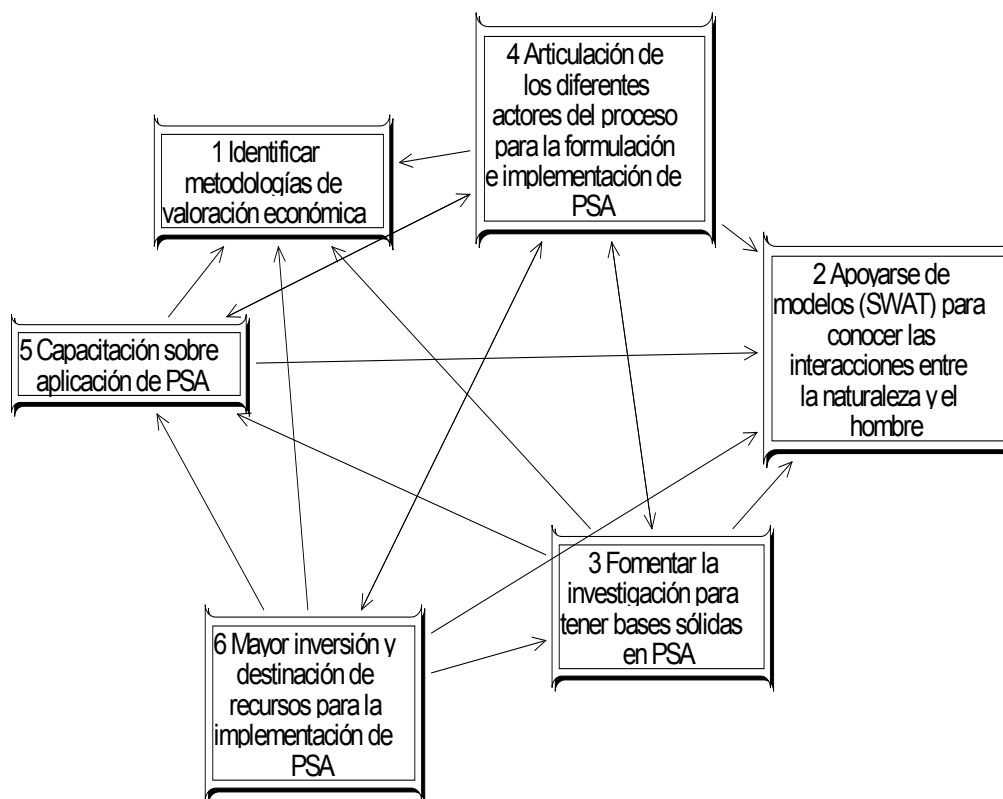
4 Articulación de los diferentes actores del proceso para la formulación e implementación de PSA

1 Identificar metodologías de valoración económica

2 Apoyarse de modelos (SWAT) para conocer las interacciones entre la naturaleza y el hombre

5 Capacitación sobre aplicación de PSA

3 Fomentar la investigación para tener bases sólidas en PSA

6 Mayor inversión y destinación de recursos para la implementación de PSA